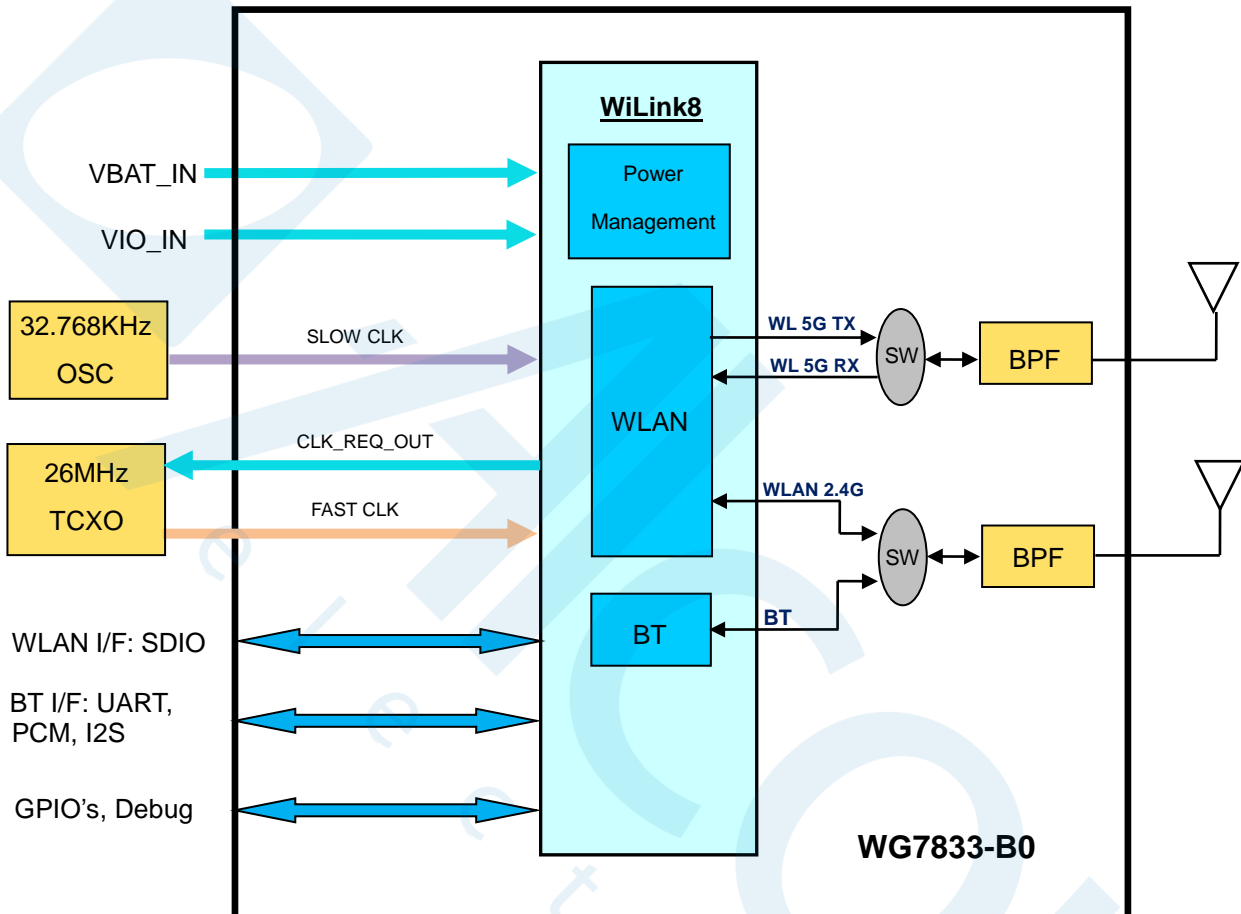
WiLink8

Power Management

VBAT_IN

VIO_IN

32.768KHz OSC

SLOW CLK

WLAN

WL 5G TX

WL 5G RX

SW

BPF

26MHz TCXO

CLK_REQ_OUT

FAST CLK

WLAN 2.4G

SW

BPF

BT

BT

WLAN I/F: SDIO

BT I/F: UART, PCM, I2S

GPIO's, Debug

WG7833-B0